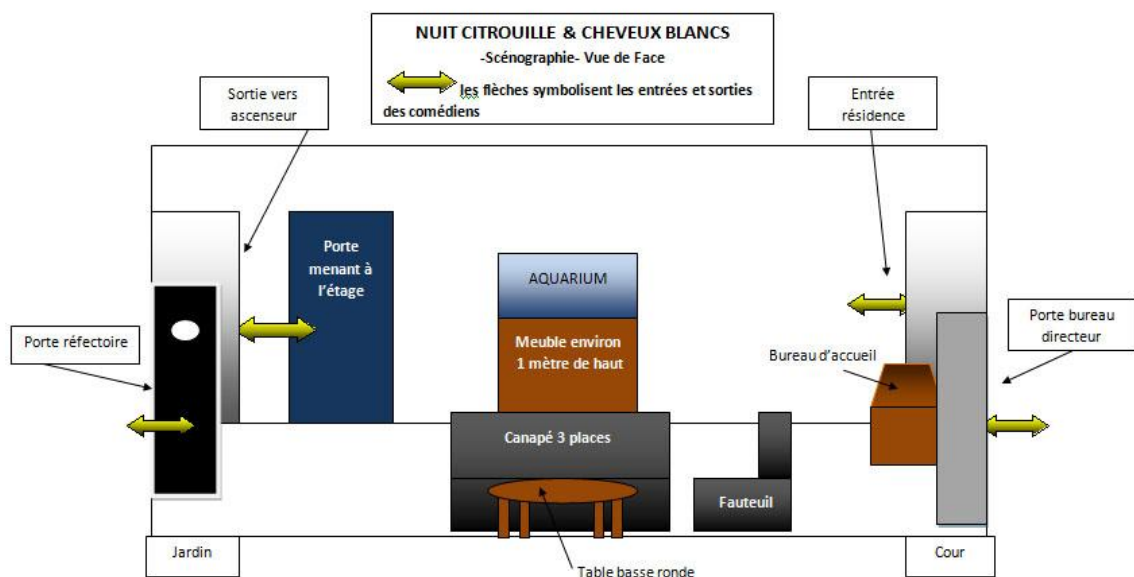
NUIT CITROUILLE & CHEVEUX BLANCS

-Scénographie- Vue de Face

les flèches symbolisent les entrées et sorties des comédiens

Sortie vers ascenseur

Entrée résidence

Porte menant à l'étage

AQUARIUM

Meuble environ 1 mètre de haut

Porte réfectoire

Porte bureau directeur

Bureau d'accueil

Canapé 3 places

Fauteuil

Jardin

Cour

Table basse ronde